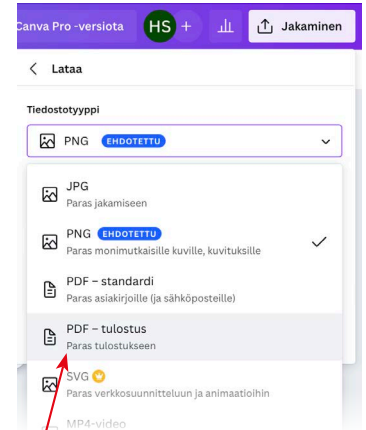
Canva Pro -versiota HS + Jakaminen

Lataa

Tiedostotyyppi

PNG EHDOTETTU

JPG
Paras jakamiseen

PNG EHDOTETTU
Paras monimutkaisille kuville, kuvituksille

PDF – standardi
Paras asiakirjoille (ja sähköposteille)

PDF – tulostus
Paras tulostukseen

SVG
Paras verkkosuunnitteluun ja animaatioihin

MP4-video